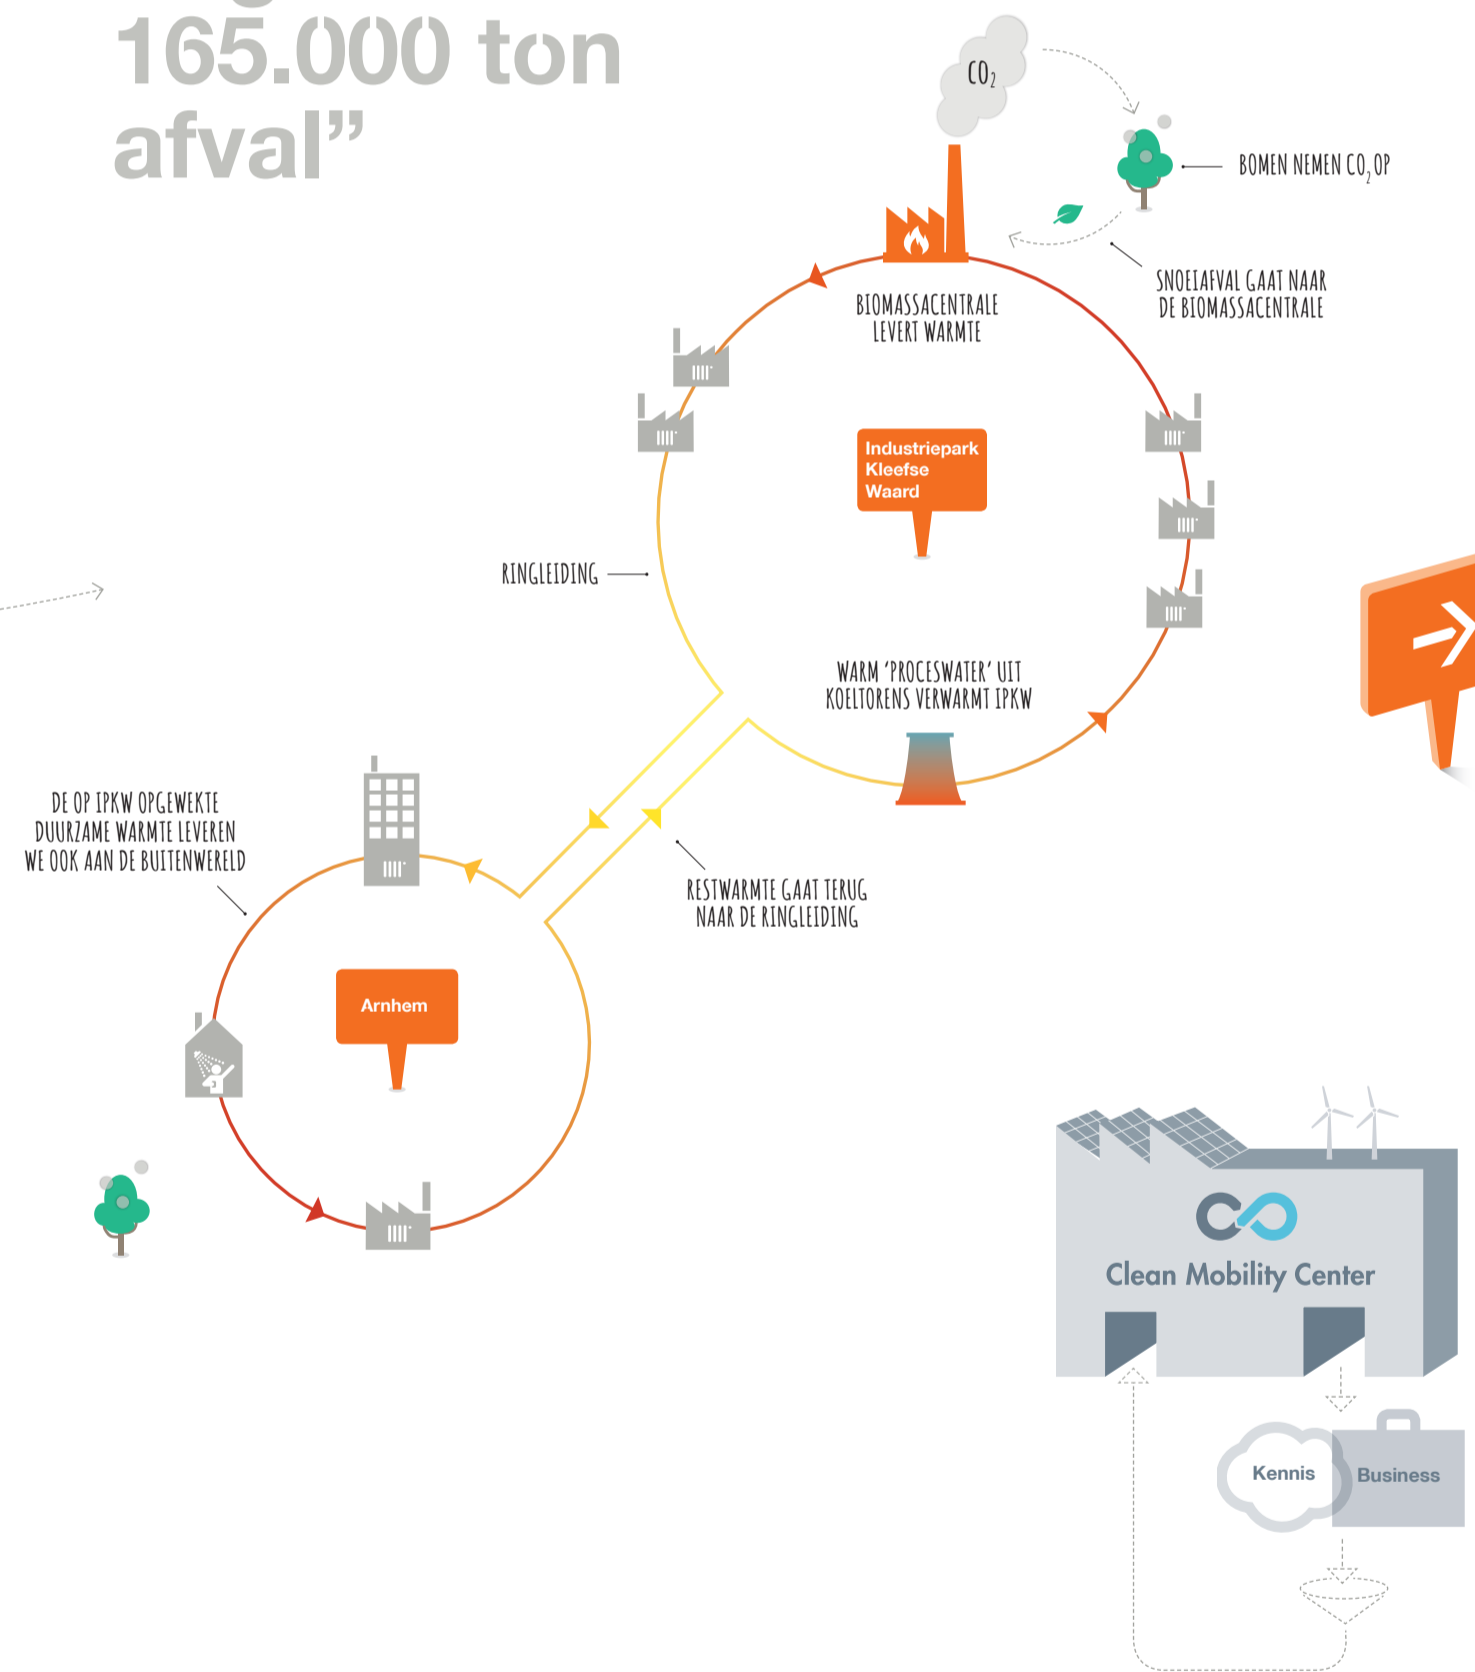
165.000 ton afval”

$CO_2$

BOMEN NEMEN $CO_2$ OP

SNOEIAFVAL GAAT NAAR DE BIOMASSACENTRALE

BIOMASSACENTRALE LEVERT WARMTE

Industriepark Kleefse Waard

RINGLEIDING

WARM 'PROCESWATER' UIT KOELTORENS VERWARMT IPKW

DE OP IPKW OPGEWEKTE DUURZAME WARMTE LEVEREN WE OOK AAN DE BUITENWERELD

RESTWARMTE GAAT TERUG NAAR DE RINGLEIDING

Arnhem

Clean Mobility Center

Kennis

Business